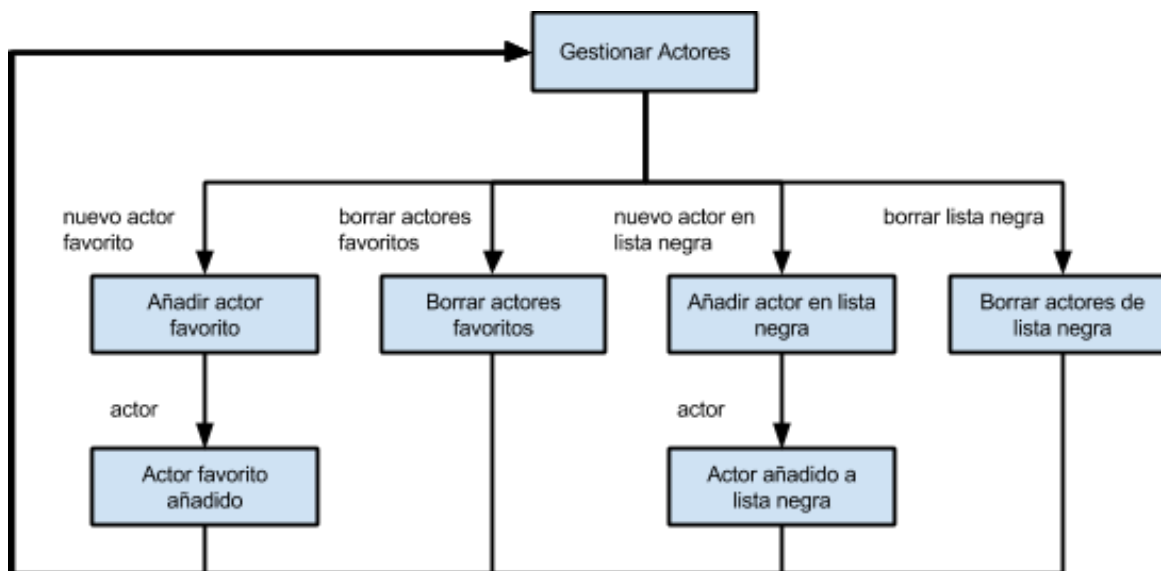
Gestionar Actores

nuevo actor favorito

borrar actores favoritos

nuevo actor en lista negra

borrar lista negra

Añadir actor favorito

Borrar actores favoritos

Añadir actor en lista negra

Borrar actores de lista negra

actor

actor

Actor favorito añadido

Actor añadido a lista negra